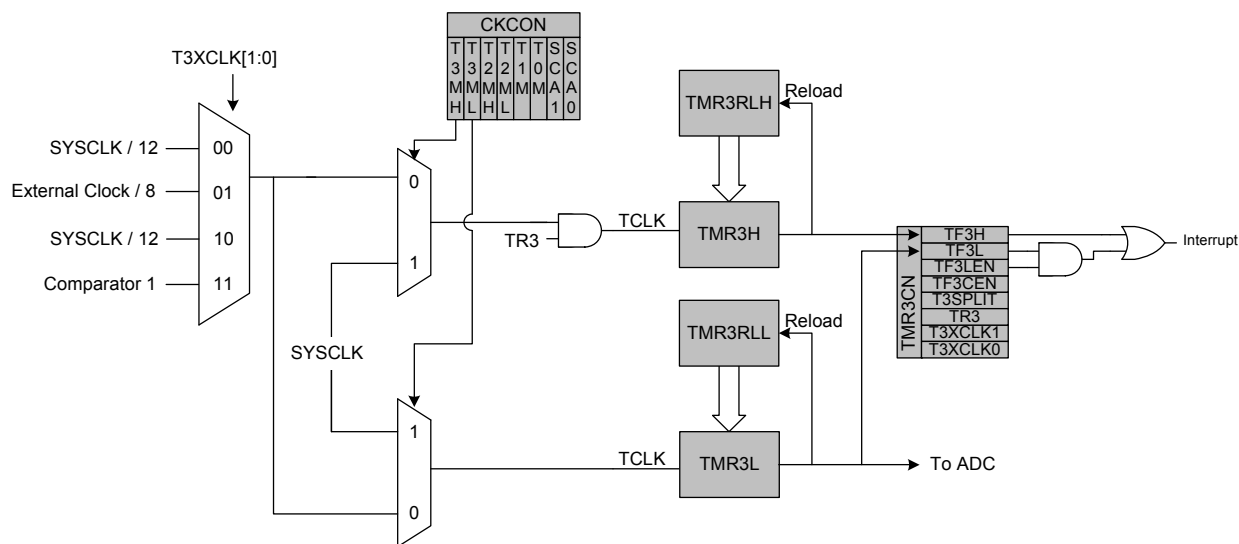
T3XCLK[1:0]

SYSCLK / 12
External Clock / 8
SYSCLK / 12
Comparator 1

00
01
10
11

CKCON

| T3MH | T3ML | T2MH | T2ML | T1M | T0M | SCA1 | SCA0 |
|---|---|---|---|---|---|---|---|

0
1

SYSCLK

1
0

TR3

TCLK

TMR3RLH

Reload

TMR3H

TMR3RLL

Reload

TCLK

TMR3L

To ADC

TMR3CN

| TF3H |
|---|
| TF3L |
| TF3LEN |
| TF3CEN |
| T3SPLIT |
| TR3 |
| T3XCLK1 |
| T3XCLK0 |

Interrupt